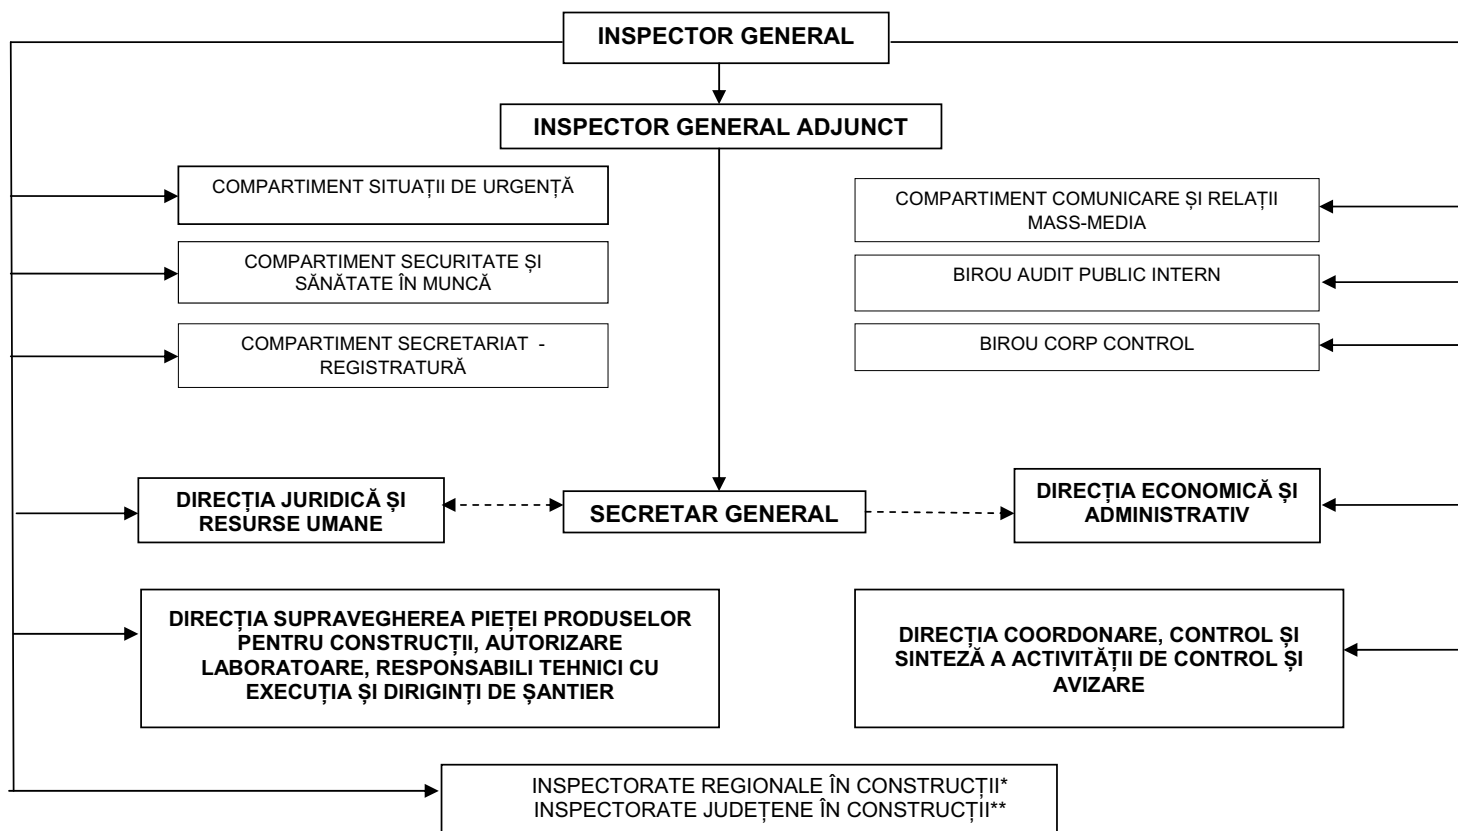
INSPECTOR GENERAL

INSPECTOR GENERAL ADJUNCT

COMPARTIMENT SITUAȚII DE URGENȚĂ

COMPARTIMENT SECURITATE ȘI SĂNĂTATE ÎN MUNCĂ

COMPARTIMENT SECRETARIAT - REGISTRATURĂ

COMPARTIMENT COMUNICARE ȘI RELAȚII MASS-MEDIA

BIROU AUDIT PUBLIC INTERN

BIROU CORP CONTROL

DIRECȚIA JURIDICĂ ȘI RESURSE UMANE

SECRETAR GENERAL

DIRECȚIA ECONOMICĂ ȘI ADMINISTRATIV

DIRECȚIA SUPRAVEGHEREA PIEȚEI PRODUSELOR PENTRU CONSTRUCȚII, AUTORIZARE LABORATOARE, RESPONSABILI TEHNICI CU EXECUȚIA ȘI DIRIGINȚI DE ȘANTIER

DIRECȚIA COORDONARE, CONTROL ȘI SINTEZĂ A ACTIVITĂȚII DE CONTROL ȘI AVIZARE

INSPECTORATE REGIONALE ÎN CONSTRUCȚII*
INSPECTORATE JUDEȚENE ÎN CONSTRUCȚII**